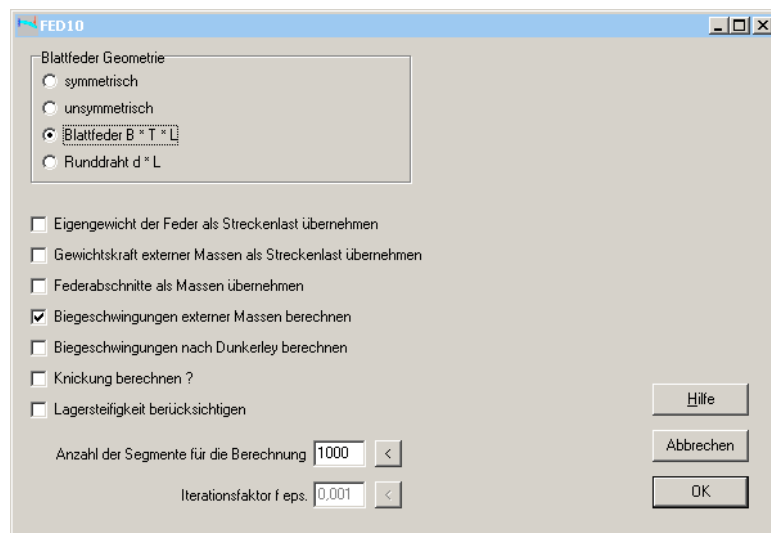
FED10

Blattfeder Geometrie
symmetrisch
unsymmetrisch
Blattfeder B * T * L
Runddraht d * L

Eigengewicht der Feder als Streckenlast übernehmen
Gewichtskraft externer Massen als Streckenlast übernehmen
Federabschnitte als Massen übernehmen
Biegeschwingungen externer Massen berechnen
Biegeschwingungen nach Dunkerley berechnen
Knickung berechnen ?
Lagersteifigkeit berücksichtigen

Anzahl der Segmente für die Berechnung 1000 <
Iterationsfaktor f eps. 0,001 <

Hilfe
Abbrechen
OK